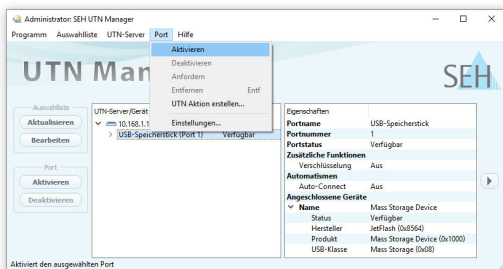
Administrator: SEH UTN Manager

Programm Auswahlliste UTN-Server Port Hilfe

Aktivieren
Deaktivieren
Anfordern
Entfernen Entf
UTN Aktion erstellen...
Einstellungen...

UTN Man

SEH

Auswahlliste
Aktualisieren
Bearbeiten

Port
Aktivieren
Deaktivieren

UTN-Server/Gerät
10.168.1.1
USB-Speicherstick (Port 1) Verfügbar

Eigenschaften

| | |
|---|---|
| Portname | USB-Speicherstick |
| Portnummer | 1 |
| Portstatus | Verfügbar |
| Zusätzliche Funktionen | |
| Verschlüsselung | Aus |
| Automatismen | |
| Auto-Connect | Aus |
| Angeschlossene Geräte | |
| Name | Mass Storage Device |
| Status | Verfügbar |
| Hersteller | JetFlash (0x8564) |
| Produkt | Mass Storage Device (0x1000) |
| USB-Klasse | Mass Storage (0x08) |

Aktiviert den ausgewählten Port